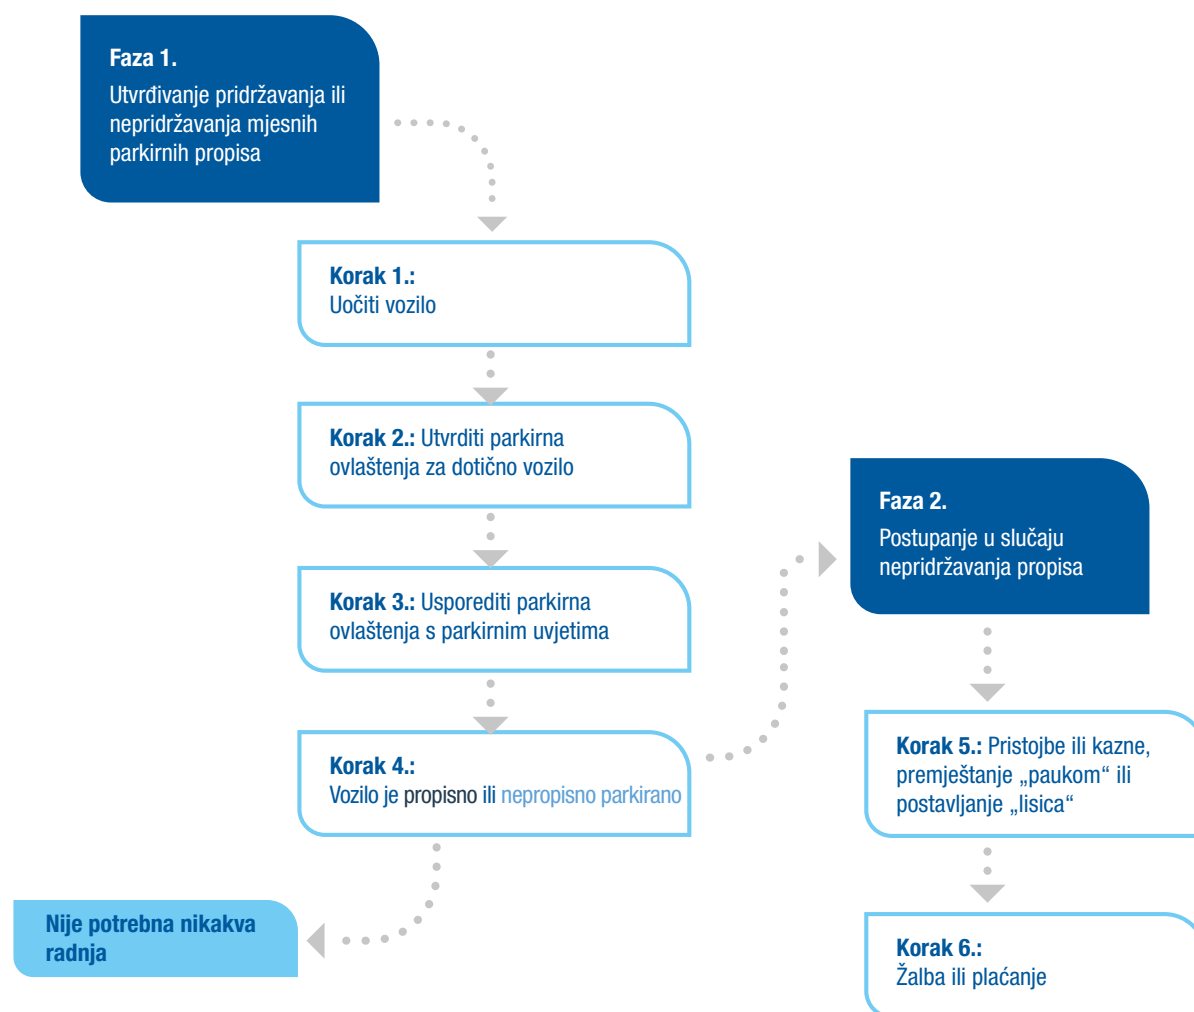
Faza 1.
Utvrđivanje pridržavanja ili nepridržavanja mjesnih parkirnih propisa

Korak 1.:
Uočiti vozilo

Korak 2.: Utvrditi parkirna ovlaštenja za dotično vozilo

Korak 3.: Usporediti parkirna ovlaštenja s parkirnim uvjetima

Korak 4.:
Vozilo je propisno ili nepropisno parkirano

Nije potrebna nikakva radnja

Faza 2.
Postupanje u slučaju nepridržavanja propisa

Korak 5.: Pristojbe ili kazne, premještanje „paukom“ ili postavljanje „lisica“

Korak 6.:
Žalba ili plaćanje